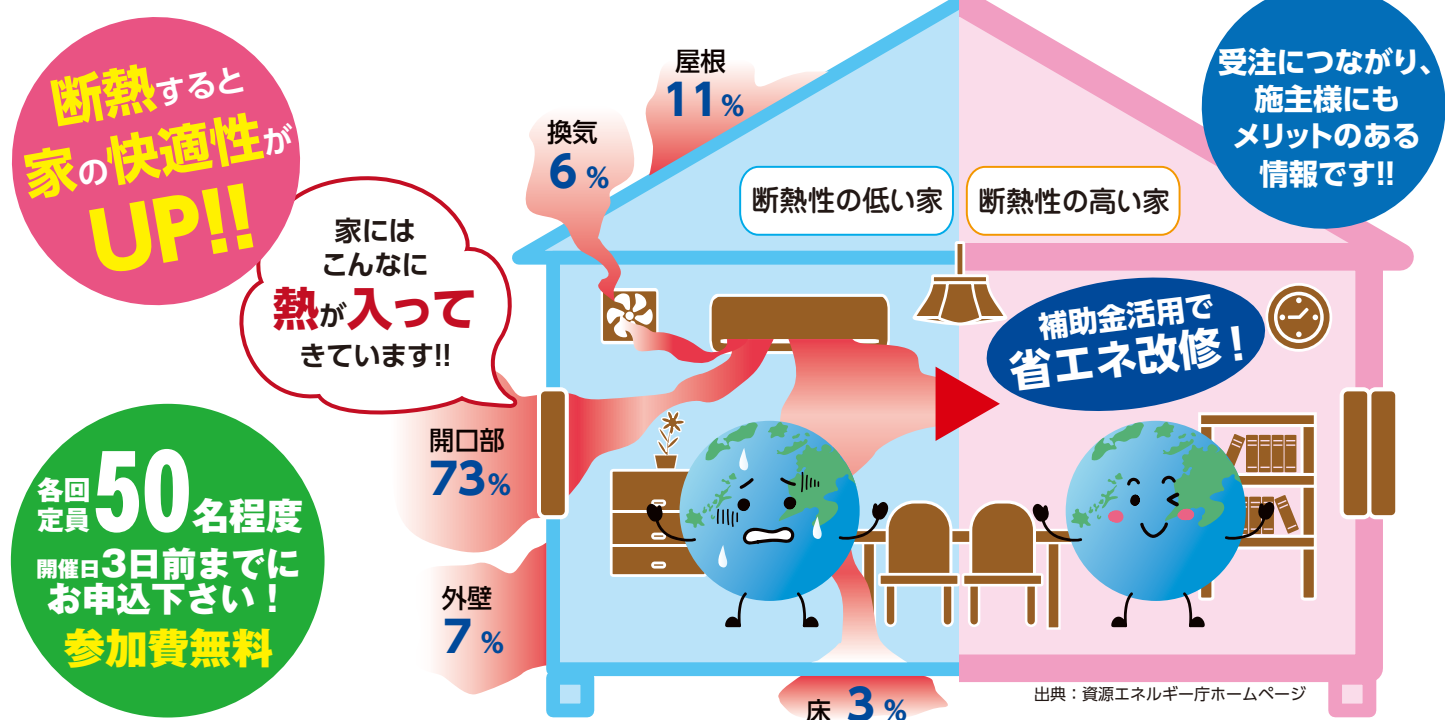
断熱すると
家の快適性が
UP!!

家には
こんなに
熱が入って
きています!!

各回定員50名程度
開催日3日前までにお申込下さい！
参加費無料

屋根
11%

換気
6%

開口部
73%

外壁
7%

床 3%

断熱性の低い家

断熱性の高い家

補助金活用で
省エネ改修！

受注につながり、
施主様にも
メリットのある
情報です!!

出典：資源エネルギー庁ホームページ